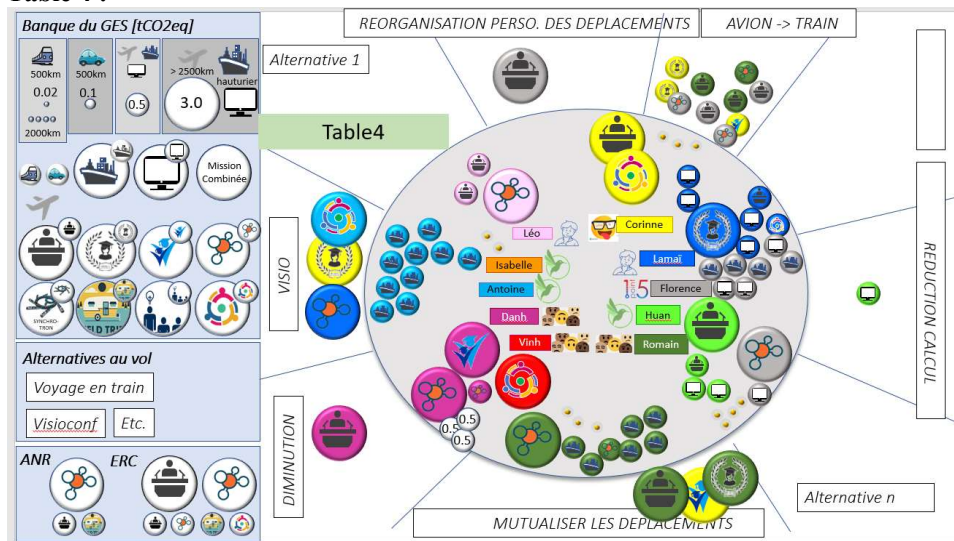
Banque du GES [tCO2eq]

500km
0.02
2000km
500km
0.1
0.5
> 2500km
hauturier
3.0

Mission Combinée

SYNCHRO-TRON
FIELD TRIP

Alternatives au vol
Voyage en train
Visioconf
Etc.

ANR
ERC

Alternative 1
Table4
REORGANISATION PERSO. DES DEPLACEMENTS
AVION -> TRAIN
VISIO
DIMINUTION
REDUCTION CALCUL
Alternative n
MUTUALISER LES DEPLACEMENTS

Léo
Corinne
Isabelle
Lamaï
Antoine
Florence
Danh
Huan
Vinh
Romain

0.5
0.5
0.5